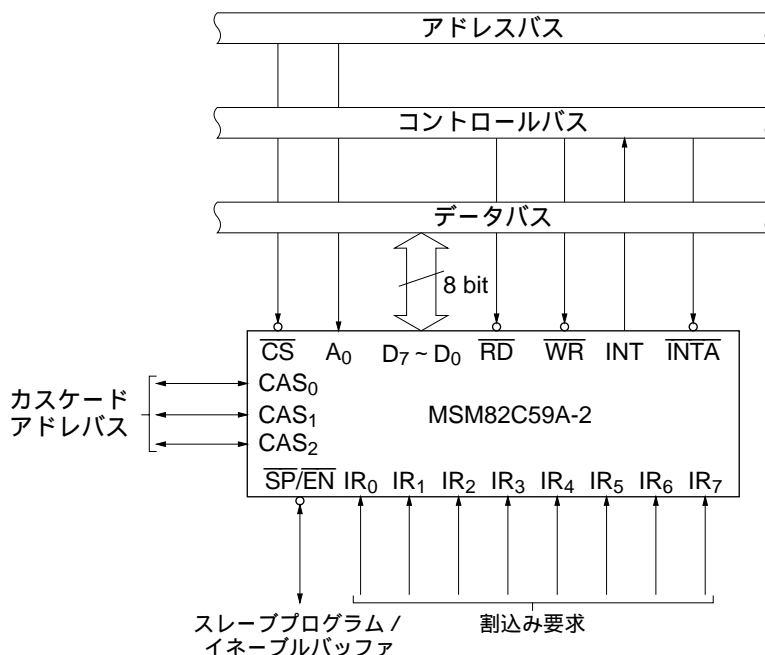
アドレスバス

コントロールバス

データバス

8 bit

$\overline{CS}$ $A_0$ $D_7 \sim D_0$ $\overline{RD}$ $\overline{WR}$ INT $\overline{INTA}$

カスケードアドレバス

$CAS_0$
$CAS_1$
$CAS_2$

MSM82C59A-2

$\overline{SP}/\overline{EN}$ $IR_0$ $IR_1$ $IR_2$ $IR_3$ $IR_4$ $IR_5$ $IR_6$ $IR_7$

スレーブプログラム / イネーブルバッファ

割込み要求